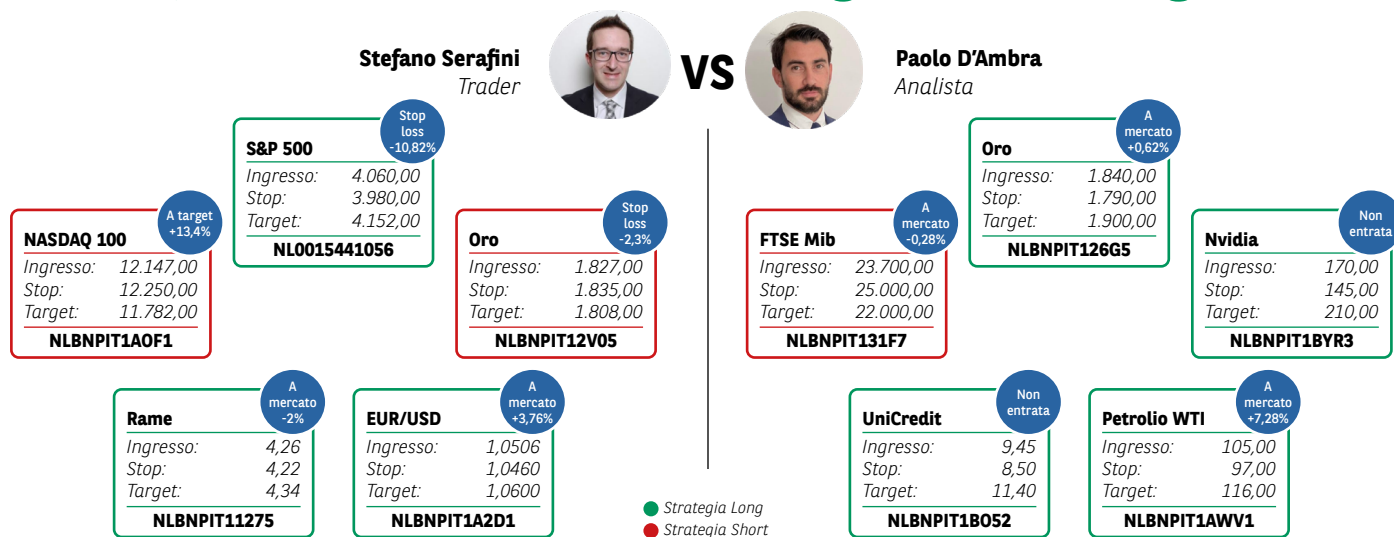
Stefano Serafini
Trader

VS

Paolo D'Ambra
Analista

S&P 500
Stop loss -10,82%
Ingresso: 4.060,00
Stop: 3.980,00
Target: 4.152,00
NL0015441056

NASDAQ 100
A target +13,4%
Ingresso: 12.147,00
Stop: 12.250,00
Target: 11.782,00
NLBNPIT1AOF1

Oro
Stop loss -2,3%
Ingresso: 1.827,00
Stop: 1.835,00
Target: 1.808,00
NLBNPIT12V05

Rame
A mercato -2%
Ingresso: 4,26
Stop: 4,22
Target: 4,34
NLBNPIT11275

EUR/USD
A mercato +3,76%
Ingresso: 1,0506
Stop: 1,0460
Target: 1,0600
NLBNPIT1A2D1

Oro
A mercato +0,62%
Ingresso: 1.840,00
Stop: 1.790,00
Target: 1.900,00
NLBNPIT126G5

FTSE Mib
A mercato -0,28%
Ingresso: 23.700,00
Stop: 25.000,00
Target: 22.000,00
NLBNPIT131F7

Nvidia
Non entrata
Ingresso: 170,00
Stop: 145,00
Target: 210,00
NLBNPIT1BYR3

UniCredit
Non entrata
Ingresso: 9,45
Stop: 8,50
Target: 11,40
NLBNPIT1BO52

Petrolio WTI
A mercato +7,28%
Ingresso: 105,00
Stop: 97,00
Target: 116,00
NLBNPIT1AWV1

Strategia Long
Strategia Short